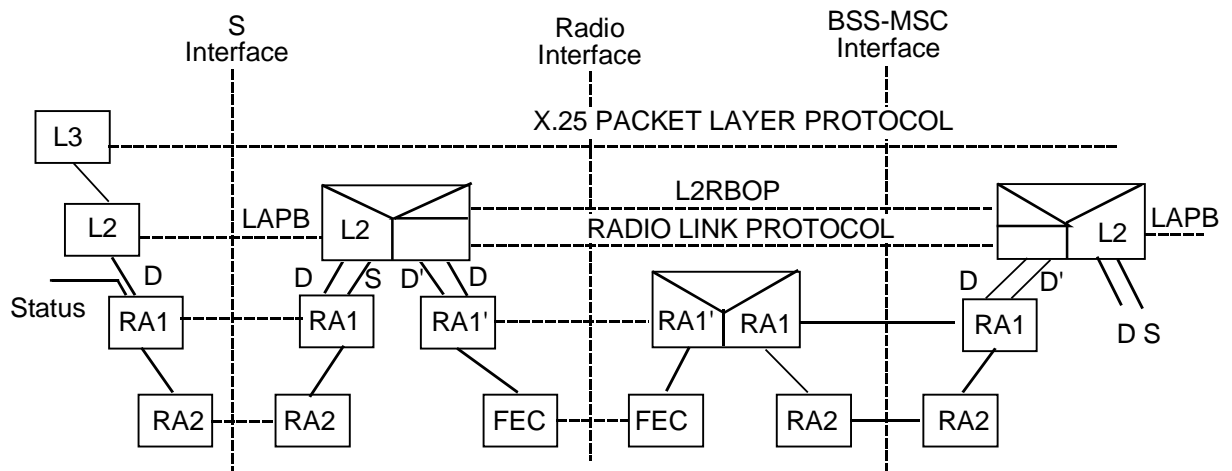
S Interface

Radio Interface

BSS-MSC Interface

L3

X.25 PACKET LAYER PROTOCOL

L2

LAPB

L2

L2RBOP

RADIO LINK PROTOCOL

L2

LAPB

D

Status

D

S

D'

D

D

D'

RA1

RA1

RA1'

RA1'

RA1

RA1

D S

RA2

RA2

FEC

FEC

RA2

RA2